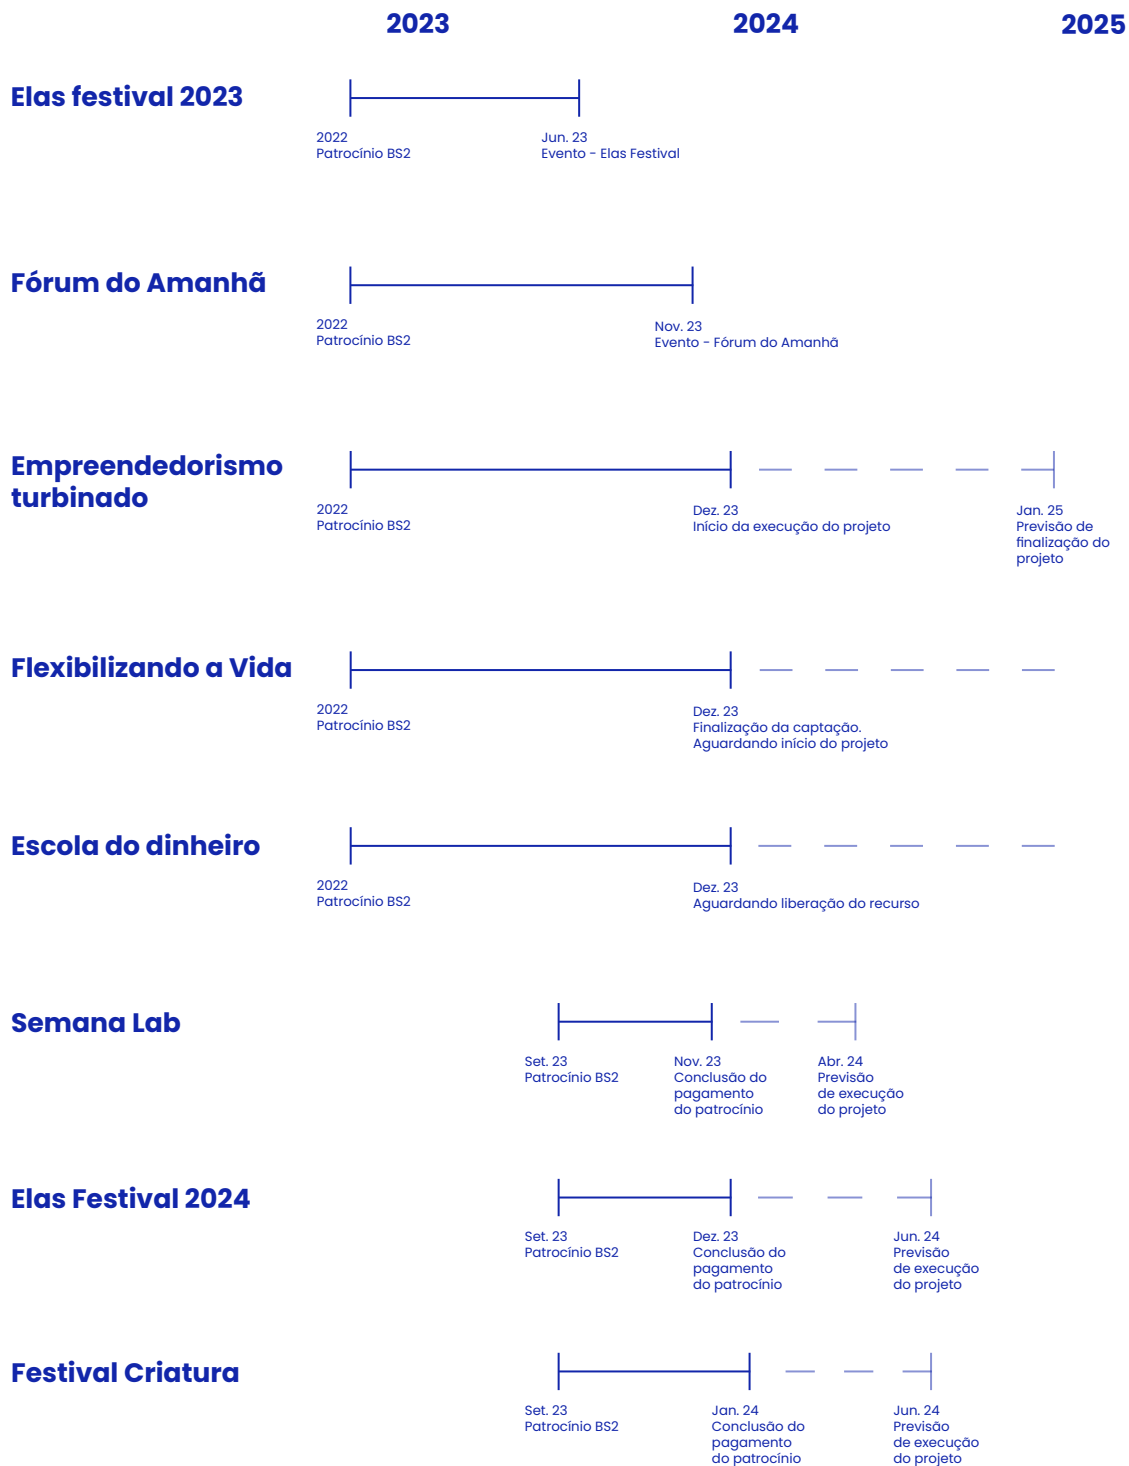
2023
2024
2025

Elas festival 2023
2022
Patrocínio BS2
Jun. 23
Evento - Elas Festival

Fórum do Amanhã
2022
Patrocínio BS2
Nov. 23
Evento - Fórum do Amanhã

Empreendedorismo turbinado
2022
Patrocínio BS2
Dez. 23
Início da execução do projeto
Jan. 25
Previsão de finalização do projeto

Flexibilizando a Vida
2022
Patrocínio BS2
Dez. 23
Finalização da captação.
Aguardando início do projeto

Escola do dinheiro
2022
Patrocínio BS2
Dez. 23
Aguardando liberação do recurso

Semana Lab
Set. 23
Patrocínio BS2
Nov. 23
Conclusão do pagamento do patrocínio
Abr. 24
Previsão de execução do projeto

Elas Festival 2024
Set. 23
Patrocínio BS2
Dez. 23
Conclusão do pagamento do patrocínio
Jun. 24
Previsão de execução do projeto

Festival Criatura
Set. 23
Patrocínio BS2
Jan. 24
Conclusão do pagamento do patrocínio
Jun. 24
Previsão de execução do projeto